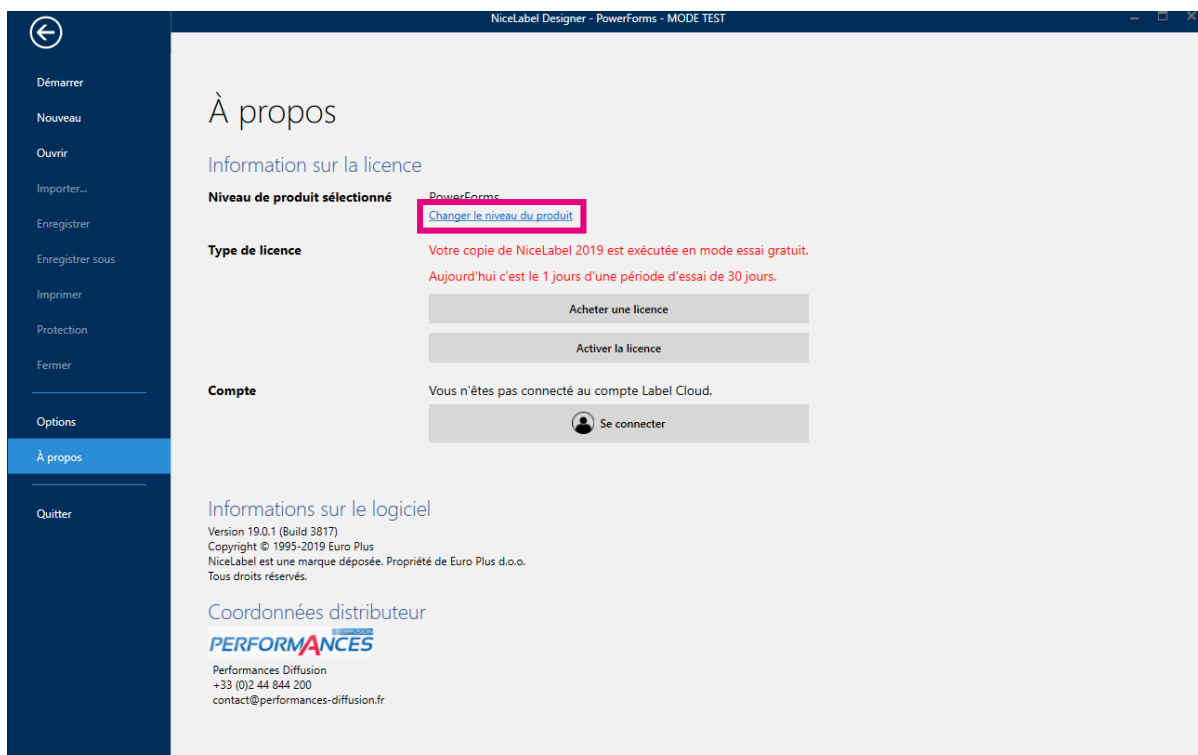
NiceLabel Designer - PowerForms - MODE TEST

Démarrer
Nouveau
Ouvrir
Importer...
Enregistrer
Enregistrer sous
Imprimer
Protection
Fermer
Options
À propos
Quitter

À propos

Information sur la licence

Niveau de produit sélectionné
PowerForms
Changer le niveau du produit

Type de licence
Votre copie de NiceLabel 2019 est exécutée en mode essai gratuit.
Aujourd'hui c'est le 1 jours d'une période d'essai de 30 jours.
Acheter une licence
Activer la licence

Compte
Vous n'êtes pas connecté au compte Label Cloud.
Se connecter

Informations sur le logiciel
Version 19.0.1 (Build 3817)
Copyright © 1995-2019 Euro Plus
NiceLabel est une marque déposée. Propriété de Euro Plus d.o.o.
Tous droits réservés.

Coordonnées distributeur
PERFORMANCES
Performances Diffusion
+33 (0)2 44 844 200
contact@performances-diffusion.fr